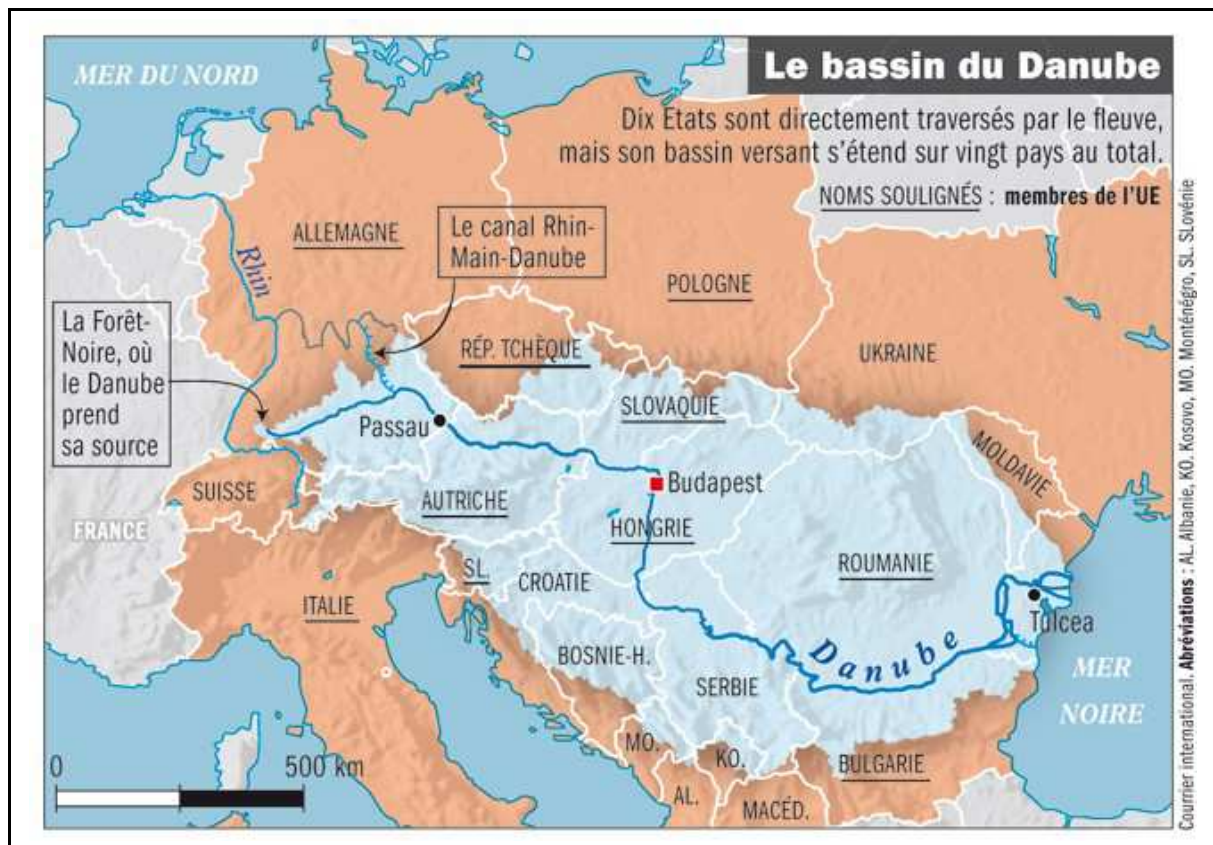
Le bassin du Danube

Dix Etats sont directement traversés par le fleuve, mais son bassin versant s'étend sur vingt pays au total.

NOMS SOULIGNÉS : membres de l'UE

MER DU NORD

Rhin

ALLEMAGNE

Le canal Rhin-Main-Danube

POLOGNE

La Forêt-Noire, où le Danube prend sa source

RÉP. TCHÈQUE

UKRAINE

Passau

SLOVAQUIE

MOLDAVIE

Budapest

SUISSE

FRANCE

AUTRICHE

HONGRIE

SL.

CROATIE

ROUMANIE

ITALIE

Tulcea

BOSNIE-H.

Danube

SERBIE

MER NOIRE

MO.

KO.

BULGARIE

AL.

MACÉD.

0

500 km

Courrier international. Abréviations : AL. Albanie, KO. Kosovo, MO. Monténégro, SL. Slovénie